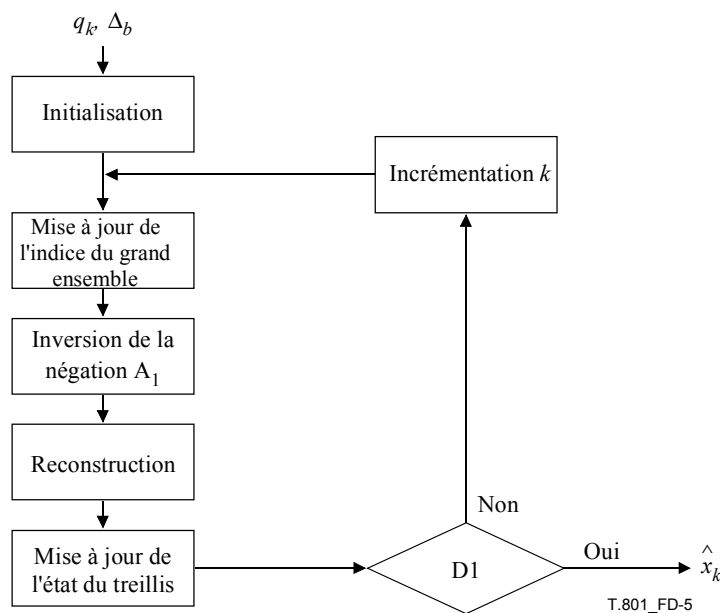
$q_k$, $\Delta_b$

Initialisation

Incrémentation $k$

Mise à jour de l'indice du grand ensemble

Inversion de la négation $A_1$

Reconstruction

Non

Mise à jour de l'état du treillis

D1

Oui

$\hat{x}_k$

T.801_FD-5